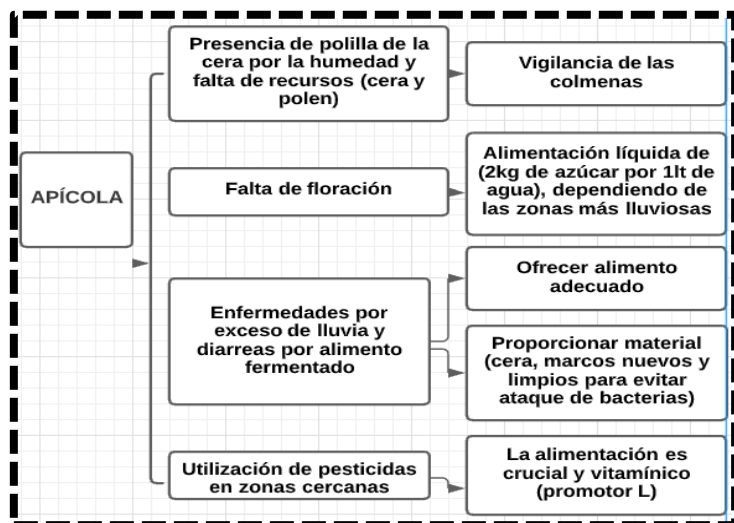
APÍCOLA

Presencia de polilla de la cera por la humedad y falta de recursos (cera y polen)

Vigilancia de las colmenas

Falta de floración

Alimentación líquida de (2kg de azúcar por 1lt de agua), dependiendo de las zonas más lluviosas

Enfermedades por exceso de lluvia y diarreas por alimento fermentado

Ofrecer alimento adecuado

Proporcionar material (cera, marcos nuevos y limpios para evitar ataque de bacterias)

Utilización de pesticidas en zonas cercanas

La alimentación es crucial y vitamínico (promotor L)